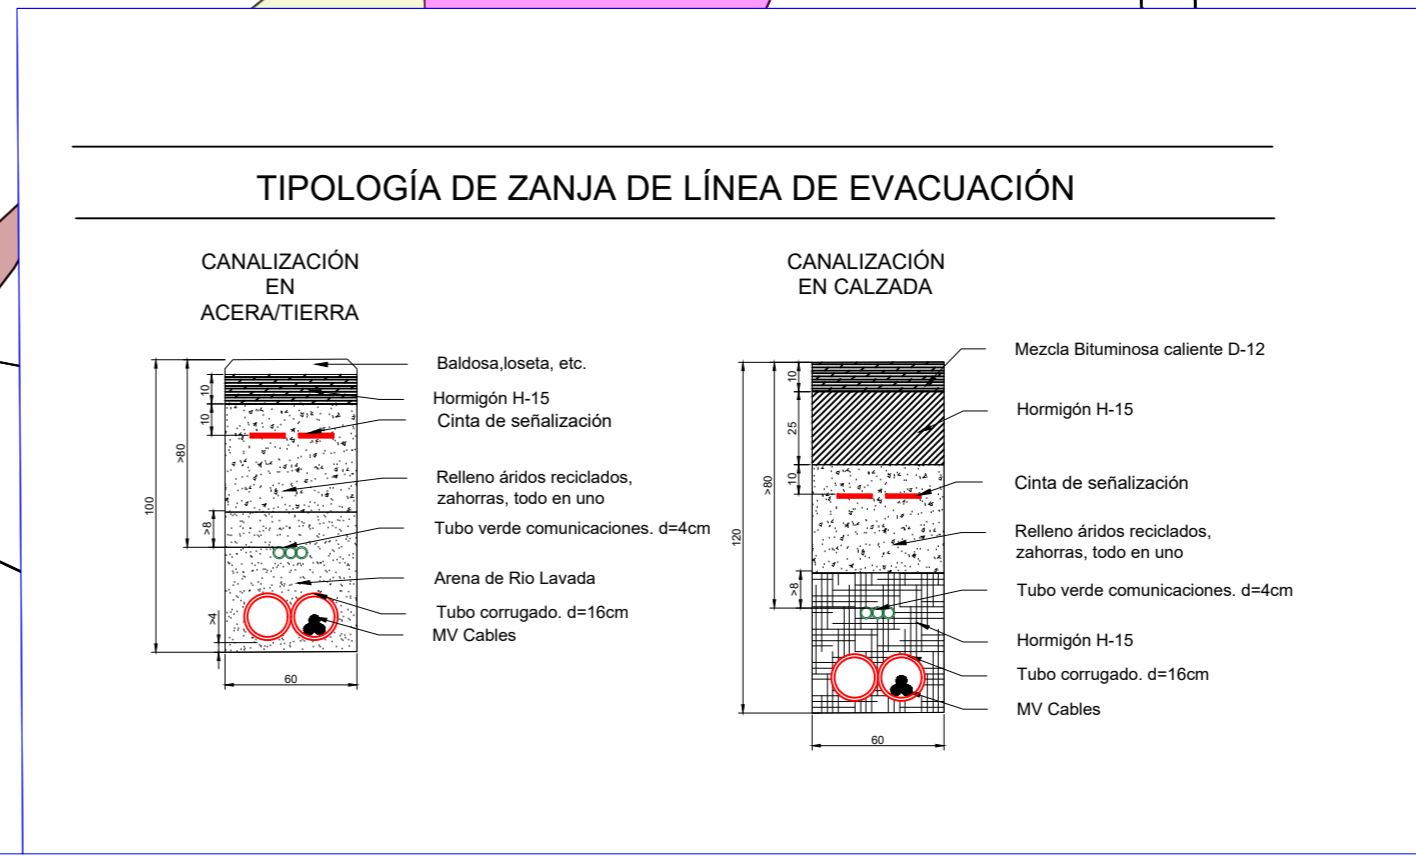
TIPOLOGÍA DE ZANJA DE LÍNEA DE EVACUACIÓN

CANALIZACIÓN EN ACERA/TIERRA

100
>80
10
10
>8
>4
60

Baldosa,loseta, etc.
Hormigón H-15
Cinta de señalización
Relleno áridos reciclados, zahorras, todo en uno
Tubo verde comunicaciones. d=4cm
Arena de Rio Lavada
Tubo corrugado. d=16cm
MV Cables

CANALIZACIÓN EN CALZADA

120
>80
10
25
10
>8
60

Mezcla Bituminosa caliente D-12
Hormigón H-15
Cinta de señalización
Relleno áridos reciclados, zahorras, todo en uno
Tubo verde comunicaciones. d=4cm
Hormigón H-15
Tubo corrugado. d=16cm
MV Cables